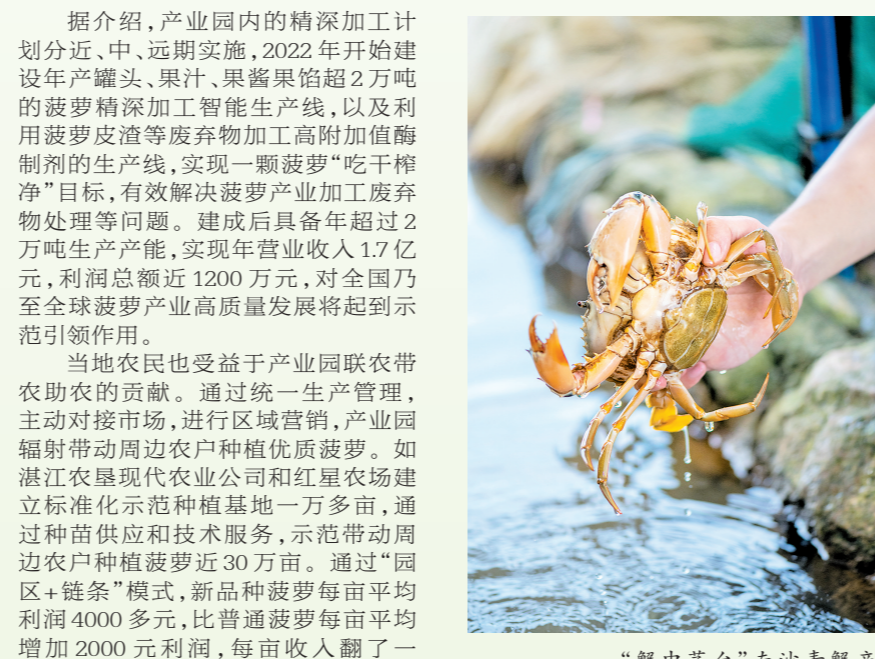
据介绍，产业园内的精深加工计划分近、中、远期实施，2022 年开始建设年产罐头、果汁、果酱果馅超 2 万吨的菠萝精深加工智能生产线，以及利用菠萝皮渣等废弃物加工高附加值酶制剂的生产线，实现一颗菠萝“吃干榨净”目标，有效解决菠萝产业加工废弃物处理等问题。建成后具备年超过 2 万吨生产产能，实现年营业收入 1.7 亿元，利润总额近 1200 万元，对全国乃至全球菠萝产业高质量发展将起到示范引领作用。

当地农民也受益于产业园联农带农助农的贡献。通过统一生产管理，主动对接市场，进行区域营销，产业园辐射带动周边农户种植优质菠萝。如湛江农垦现代农业公司和红星农场建立标准化示范种植基地一万多亩，通过种苗供应和技术服务，示范带动周边农户种植菠萝近 30 万亩。通过“园区+链条”模式，新品种菠萝每亩平均利润 4000 多元，比普通菠萝每亩平均增加 2000 元利润，每亩收入翻了一

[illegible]